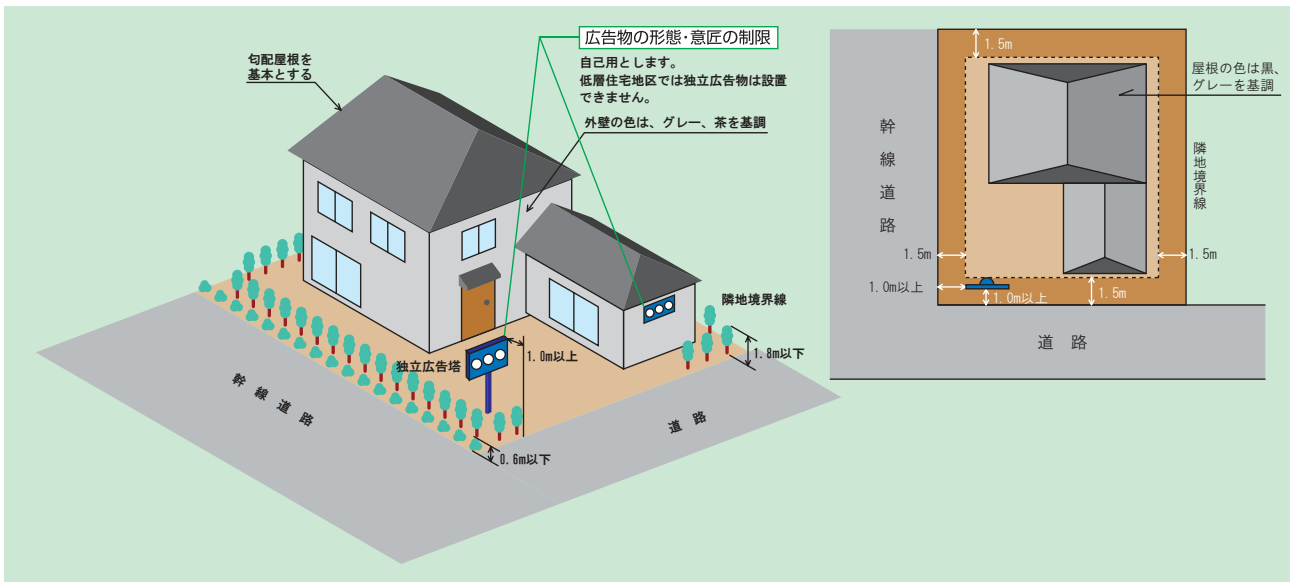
勾配屋根を基本とする

広告物の形態・意匠の制限

自己用とします。
低層住宅地区では独立広告物は設置できません。

外壁の色は、グレー、茶を基調

隣地境界線

独立広告塔

1.0m以上

1.8m以下

0.6m以下

幹線道路

道路

1.5m

屋根の色は黒、グレーを基調

幹線道路

隣地境界線

1.5m

1.5m

1.0m以上

1.0m以上

1.5m

道路